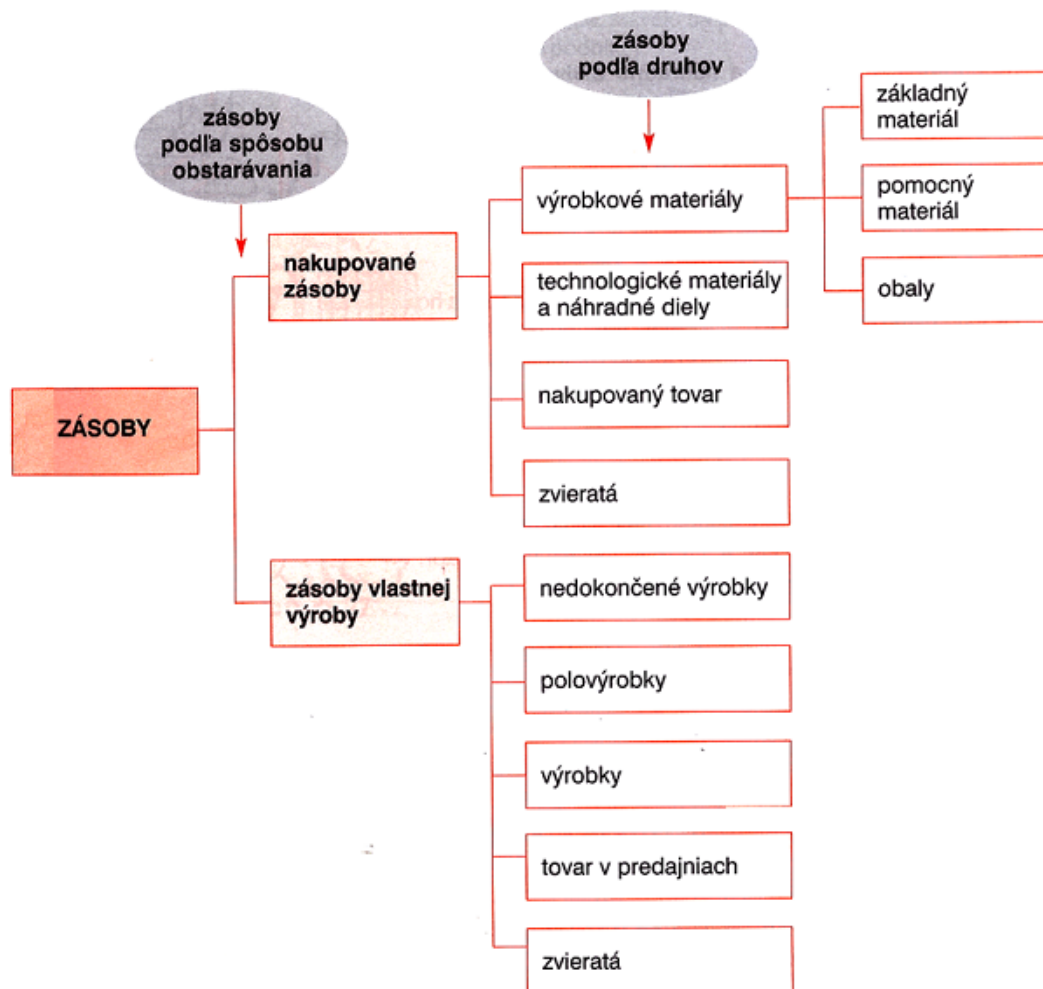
zásoby podľa druhov

zásoby podľa spôsobu obstarávania

ZÁSOBY

nakupované zásoby

zásoby vlastnej výroby

výrobkové materiály

technologické materiály a náhradné diely

nakupovaný tovar

zvieratá

základný materiál

pomocný materiál

obaly

nedokončené výrobky

polovýrobky

výrobky

tovar v predajniach

zvieratá